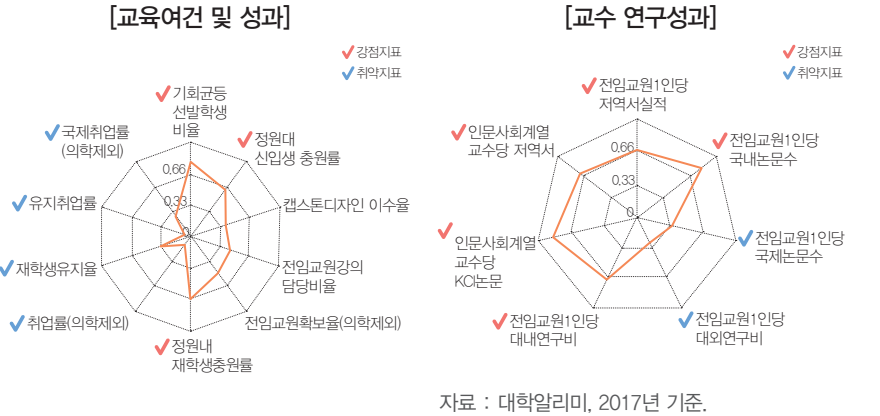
[교육여건 및 성과]

강점지표
취약지표

기회균등 선발학생 비율
정원대 신입생 충원률
캡스톤디자인 이수율
전임교원강의 담당비율
전임교원확보율(의학제외)
정원내 재학생충원률
취업률(의학제외)
재학생유지율
유지취업률
국제취업률 (의학제외)

0.66
0.33
0

[교수 연구성과]

강점지표
취약지표

전임교원1인당 저역서실적
전임교원1인당 국내논문수
전임교원1인당 국제논문수
전임교원1인당 대외연구비
전임교원1인당 대내연구비
인문사회계열 교수당 KCI논문
인문사회계열 교수당 저역서

0.66
0.33
0

자료 : 대학알리미, 2017년 기준.